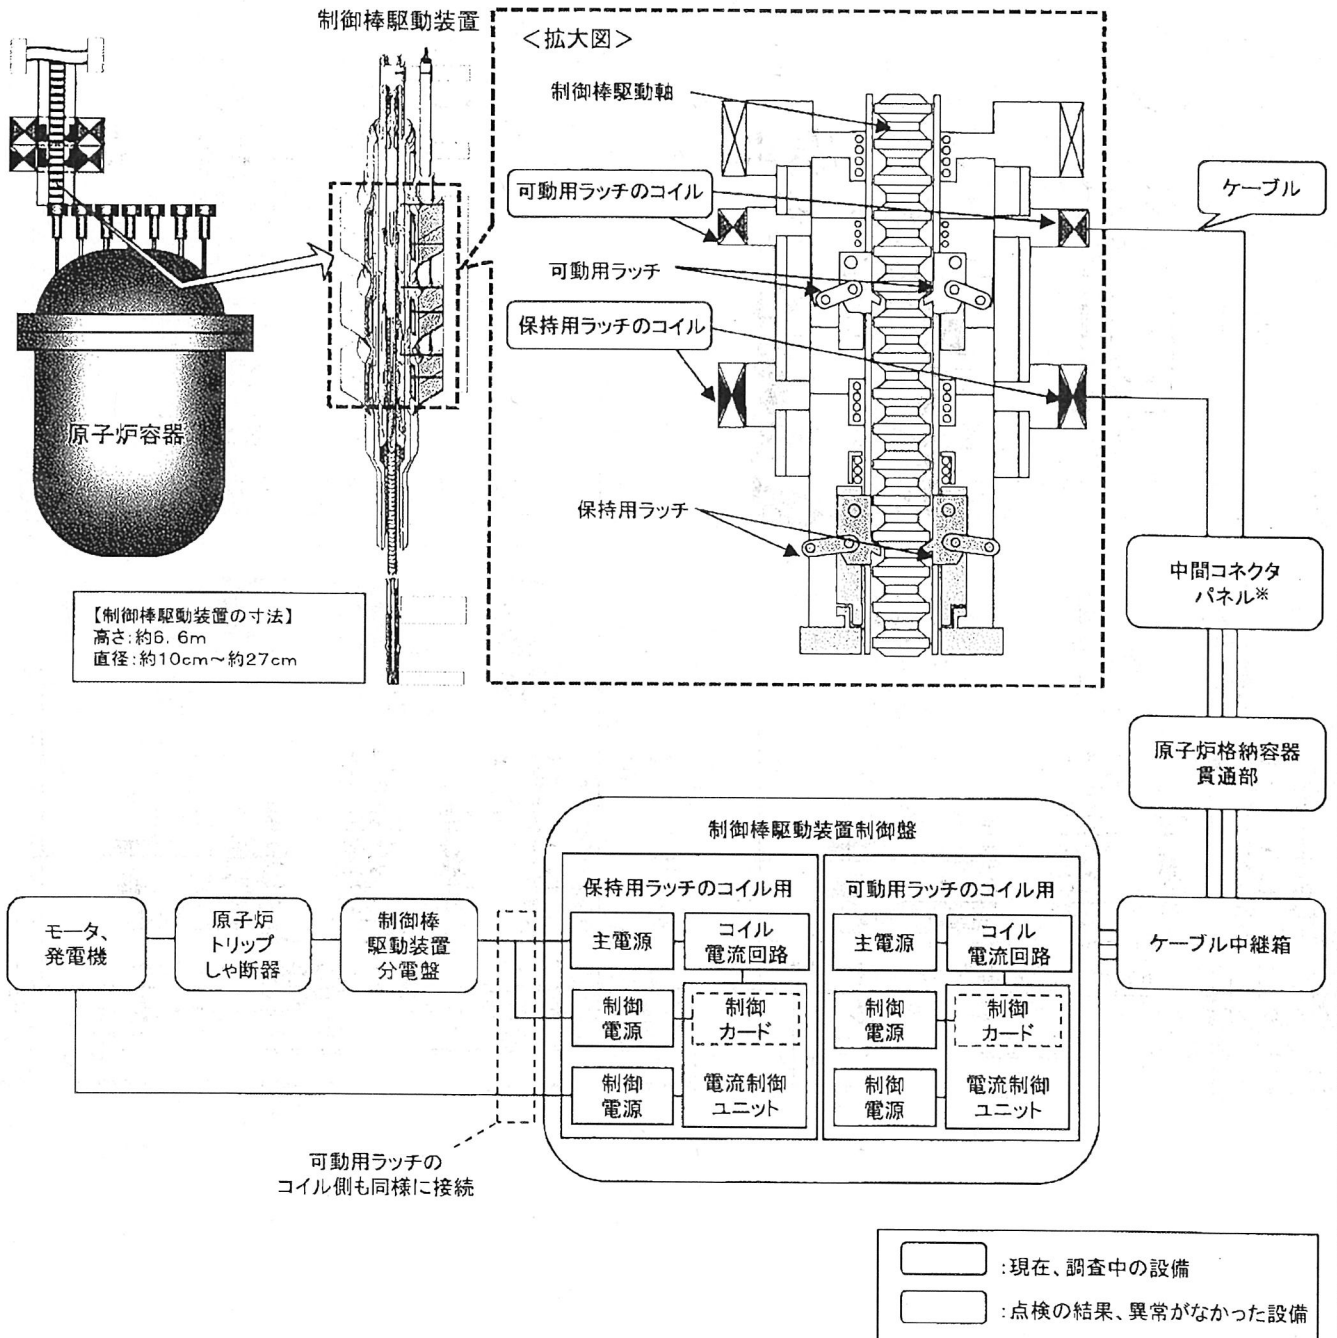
制御棒駆動装置

<拡大図>

制御棒駆動軸

可動用ラッチのコイル

ケーブル

可動用ラッチ

保持用ラッチのコイル

原子炉容器

保持用ラッチ

中間コネクタ パネル※

【制御棒駆動装置の寸法】
高さ:約6.6m
直径:約10cm~約27cm

原子炉格納容器 貫通部

制御棒駆動装置制御盤

保持用ラッチのコイル用

可動用ラッチのコイル用

モータ、発電機

原子炉 トリップ しゃ断器

制御棒 駆動装置 分電盤

主電源

コイル 電流回路

主電源

コイル 電流回路

ケーブル中継箱

制御 電源

制御 カード

制御 電源

制御 カード

制御 電源

電流制御 ユニット

制御 電源

電流制御 ユニット

可動用ラッチの コイル側も同様に接続

:現在、調査中の設備

:点検の結果、異常がなかった設備